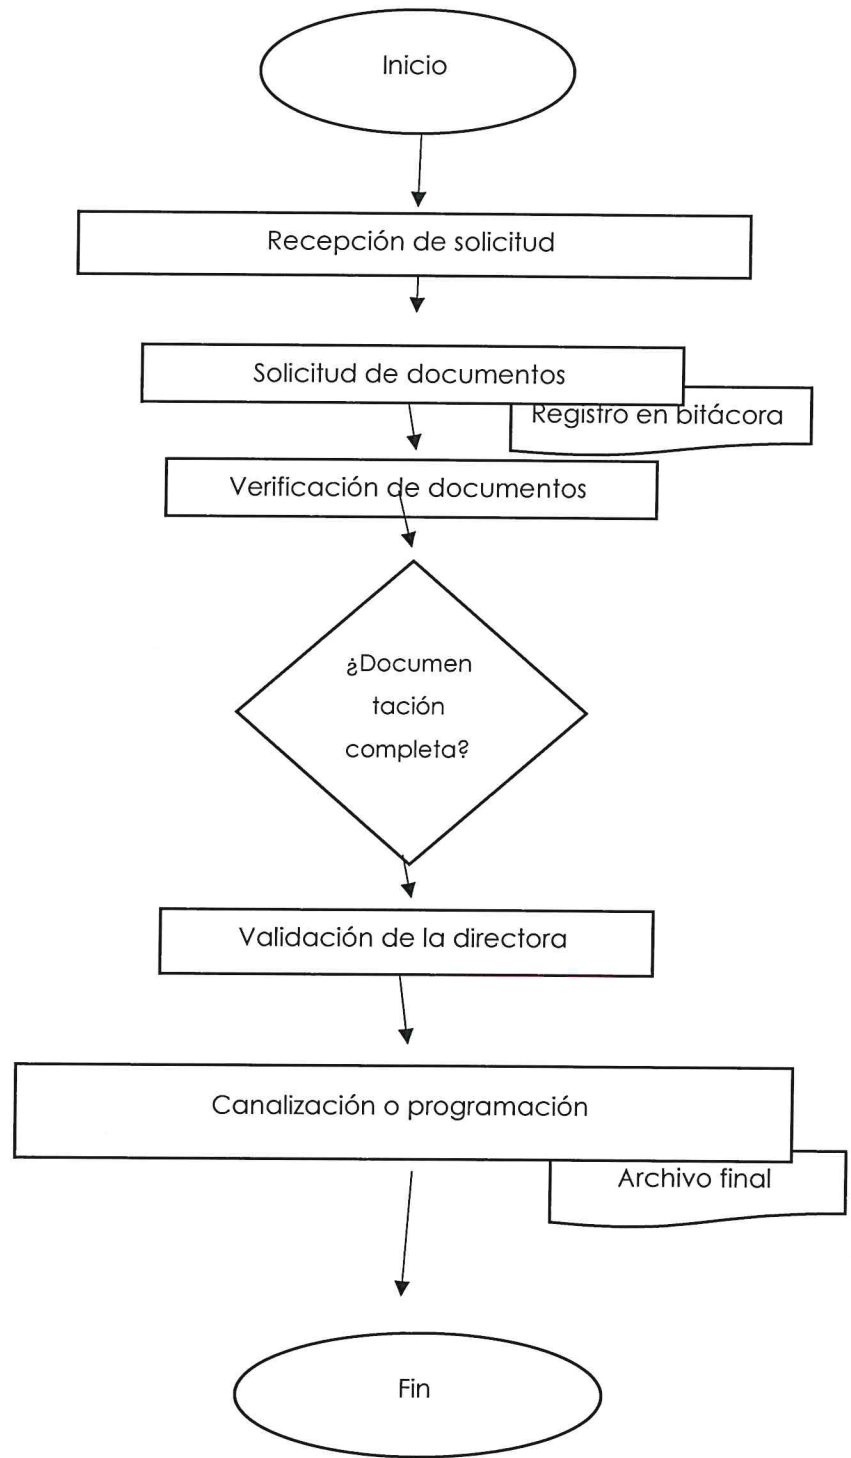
Inicio

Recepción de solicitud

Solicitud de documentos

Registro en bitácora

Verificación de documentos

¿Documen tación completa?

Validación de la directora

Canalización o programación

Archivo final

Fin